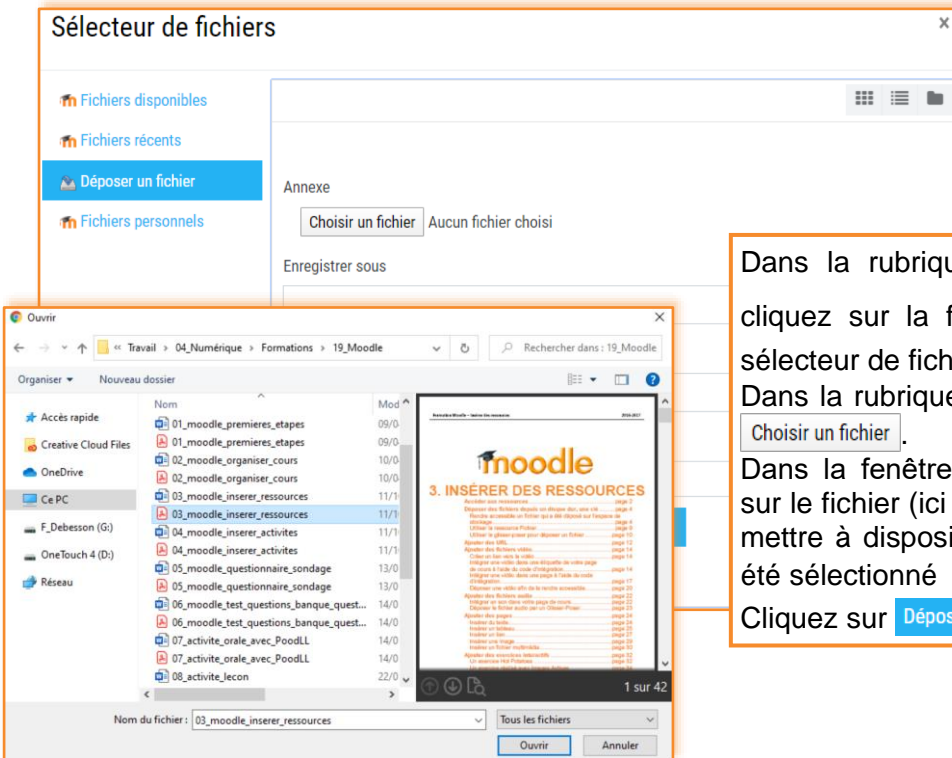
Sélecteur de fichiers

Fichiers disponibles
Fichiers récents
Déposer un fichier
Fichiers personnels

Annexe
Choisir un fichier Aucun fichier choisi
Enregistrer sous

Ouvrir
« Travail › 04_Numérique › Formations › 19_Moodle
Rechercher dans : 19_Moodle
Organiser ▾ Nouveau dossier
Accès rapide
Creative Cloud Files
OneDrive
Ce PC
F_Debesson (G:)
OneTouch 4 (D:)
Réseau

| Nom | Mod |
|---|---|
| 01_moodle_premieres_etapes | 09/0 |
| 01_moodle_premieres_etapes | 09/0 |
| 02_moodle_organiser_cours | 10/0 |
| 02_moodle_organiser_cours | 10/0 |
| 03_moodle_inserer_ressources | 11/1 |
| 03_moodle_inserer_ressources | 11/1 |
| 04_moodle_inserer_activites | 11/1 |
| 04_moodle_inserer_activites | 11/1 |
| 05_moodle_questionnaire_sondage | 13/0 |
| 05_moodle_questionnaire_sondage | 13/0 |
| 06_moodle_test_questions_banque_quest... | 14/0 |
| 06_moodle_test_questions_banque_quest... | 14/0 |
| 07_activite_orale_avec_PoodLL | 14/0 |
| 07_activite_orale_avec_PoodLL | 14/0 |
| 08_activite_lecon | 22/0 |

moodle
3. INSÉRER DES RESSOURCES
1 sur 42

Nom du fichier : 03_moodle_inserer_ressources
Tous les fichiers
Ouvrir Annuler

Dans la rubriq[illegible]
cliquez sur la f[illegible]
sélecteur de fich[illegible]
Dans la rubrique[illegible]
Choisir un fichier.
Dans la fenêtre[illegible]
sur le fichier (ici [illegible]
mettre à disposi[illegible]
été sélectionné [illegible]
Cliquez sur Dépos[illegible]